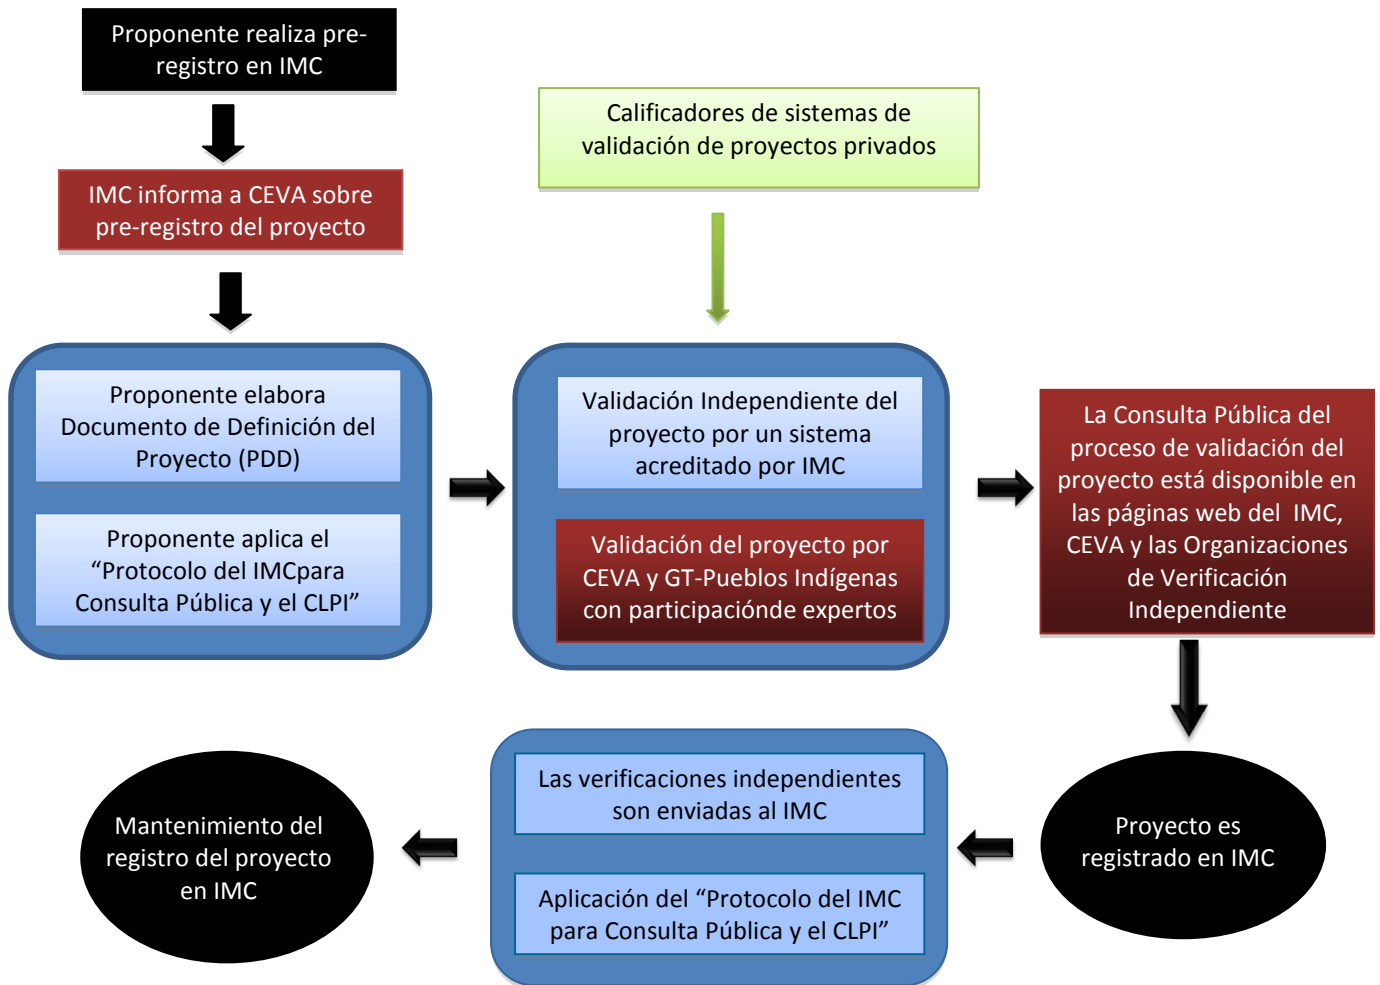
Proponente realiza pre-registro en IMC

IMC informa a CEVA sobre pre-registro del proyecto

Calificadores de sistemas de validación de proyectos privados

Proponente elabora Documento de Definición del Proyecto (PDD)

Proponente aplica el “Protocolo del IMCpara Consulta Pública y el CLPI”

Validación Independiente del proyecto por un sistema acreditado por IMC

Validación del proyecto por CEVA y GT-Pueblos Indígenas con participaciónde expertos

La Consulta Pública del proceso de validación del proyecto está disponible en las páginas web del IMC, CEVA y las Organizaciones de Verificación Independiente

Proyecto es registrado en IMC

Las verificaciones independientes son enviadas al IMC

Aplicación del “Protocolo del IMC para Consulta Pública y el CLPI”

Mantenimiento del registro del proyecto en IMC